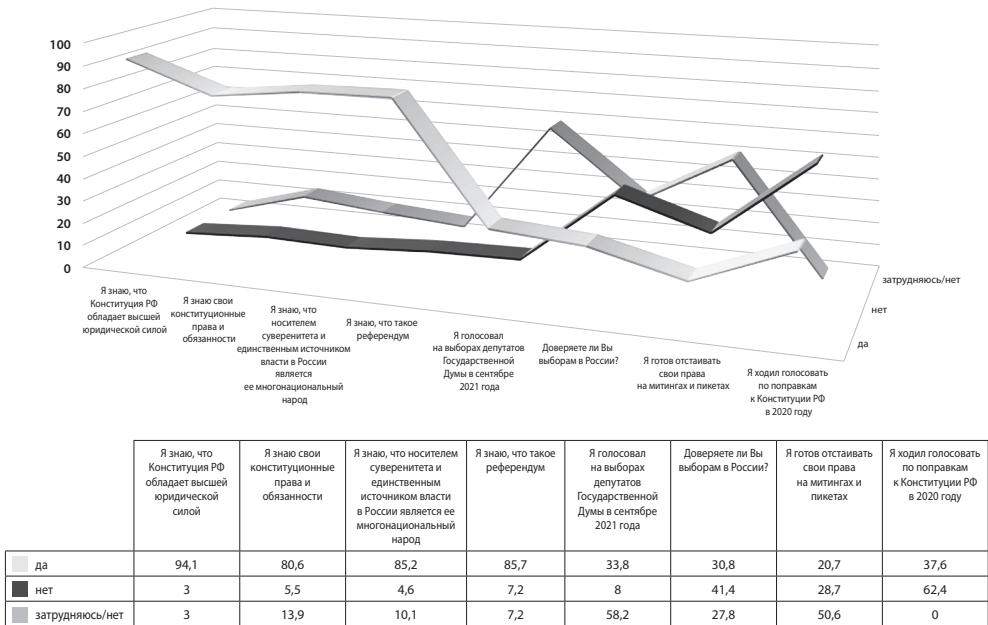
100
90
80
70
60
50
40
30
20
10
0

Я знаю, что Конституция РФ обладает высшей юридической силой
Я знаю свои конституционные права и обязанности
Я знаю, что носителем суверенитета и единственным источником власти в России является ее многонациональный народ
Я знаю, что такое референдум
Я голосовал на выборах депутатов Государственной Думы в сентябре 2021 года
Доверяете ли Вы выборам в России?
Я готов отстаивать свои права на митингах и пикетах
Я ходил голосовать по поправкам к Конституции РФ в 2020 году

затрудняюсь/нет
нет
да

| | Я знаю, что Конституция РФ обладает высшей юридической силой | Я знаю свои конституционные права и обязанности | Я знаю, что носителем суверенитета и единственным источником власти в России является ее многонациональный народ | Я знаю, что такое референдум | Я голосовал на выборах депутатов Государственной Думы в сентябре 2021 года | Доверяете ли Вы выборам в России? | Я готов отстаивать свои права на митингах и пикетах | Я ходил голосовать по поправкам к Конституции РФ в 2020 году |
|---|---|---|---|---|---|---|---|---|
| да | 94,1 | 80,6 | 85,2 | 85,7 | 33,8 | 30,8 | 20,7 | 37,6 |
| нет | 3 | 5,5 | 4,6 | 7,2 | 8 | 41,4 | 28,7 | 62,4 |
| затрудняюсь/нет | 3 | 13,9 | 10,1 | 7,2 | 58,2 | 27,8 | 50,6 | 0 |